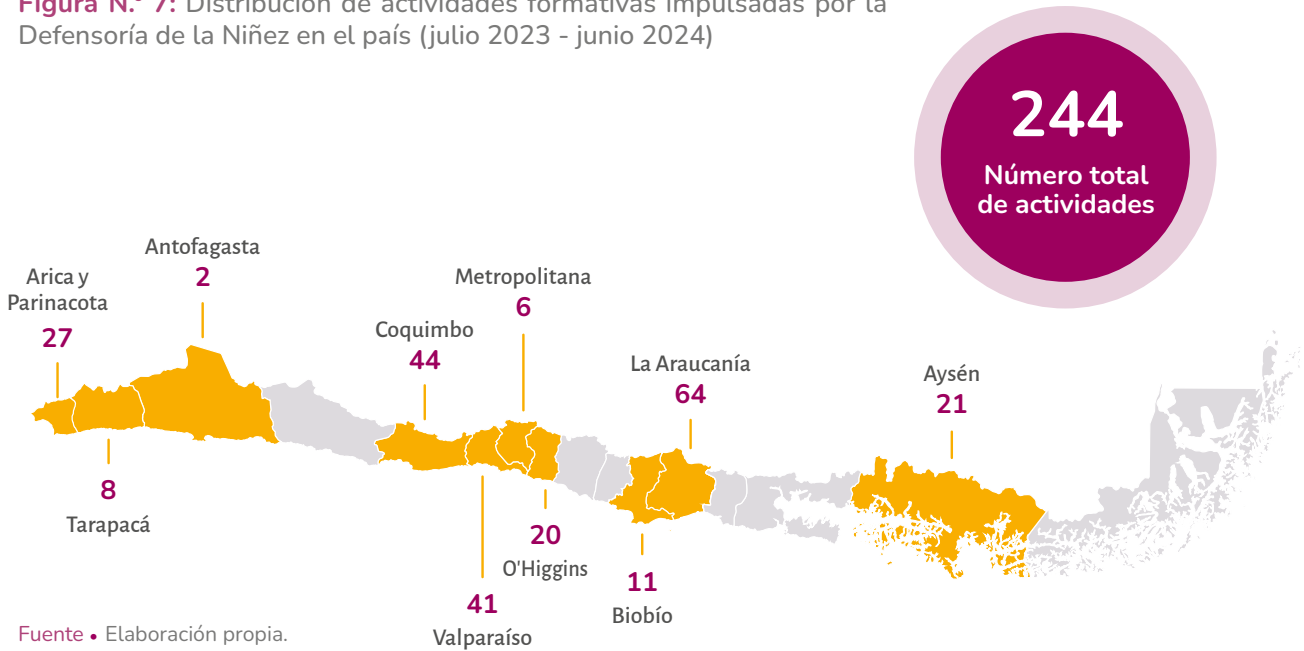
Figura N.° 7: Distribución de actividades formativas impulsadas por la Defensoría de la Niñez en el país (julio 2023 - junio 2024)

244
Número total de actividades

Arica y Parinacota
27

Antofagasta
2

8
Tarapacá

Coquimbo
44

Metropolitana
6

41
Valparaíso

20
O'Higgins

La Araucanía
64

11
Biobío

Aysén
21

Fuente • Elaboración propia.